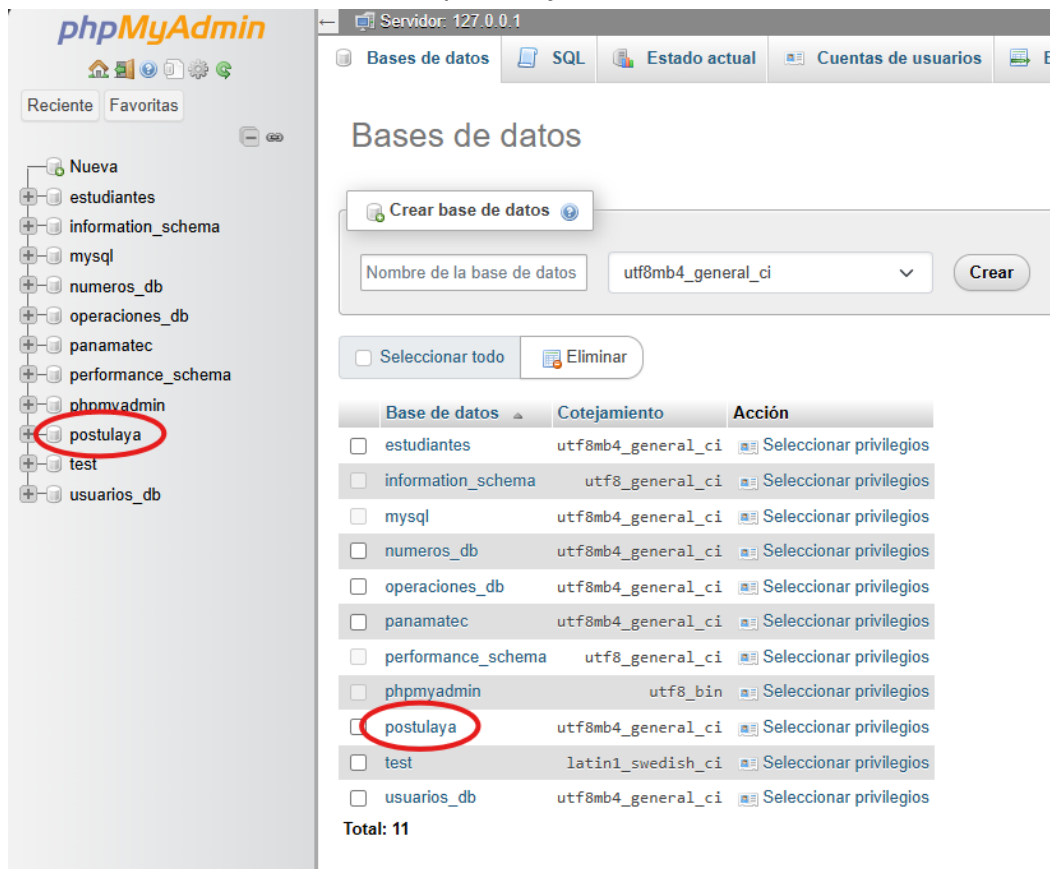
phpMyAdmin

Reciente Favoritas

Nueva
estudiantes
information_schema
mysql
numeros_db
operaciones_db
panamatec
performance_schema
phpmyadmin
postulaya
test
usuarios_db

Servidor: 127.0.0.1

Bases de datos | SQL | Estado actual | Cuentas de usuarios | E

Bases de datos

Crear base de datos

Nombre de la base de datos | utf8mb4_general_ci | Crear

Seleccionar todo | Eliminar

| | Base de datos | Cotejamiento | Acción |
|---|---|---|---|
| | estudiantes | utf8mb4_general_ci | Seleccionar privilegios |
| | information_schema | utf8_general_ci | Seleccionar privilegios |
| | mysql | utf8mb4_general_ci | Seleccionar privilegios |
| | numeros_db | utf8mb4_general_ci | Seleccionar privilegios |
| | operaciones_db | utf8mb4_general_ci | Seleccionar privilegios |
| | panamatec | utf8mb4_general_ci | Seleccionar privilegios |
| | performance_schema | utf8_general_ci | Seleccionar privilegios |
| | phpmyadmin | utf8_bin | Seleccionar privilegios |
| | postulaya | utf8mb4_general_ci | Seleccionar privilegios |
| | test | latin1_swedish_ci | Seleccionar privilegios |
| | usuarios_db | utf8mb4_general_ci | Seleccionar privilegios |

Total: 11